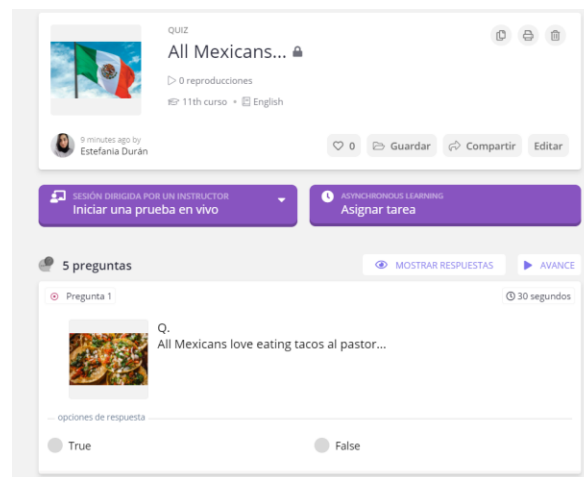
QUIZ
All Mexicans...

0 reproducciones

11th curso • English

9 minutes ago by
Estefania Durán

0 Guardar Compartir Editar

SESIÓN DIRIGIDA POR UN INSTRUCTOR
Iniciar una prueba en vivo

ASYNCHRONOUS LEARNING
Asignar tarea

5 preguntas

MOSTRAR RESPUESTAS

AVANCE

Pregunta 1

30 segundos

Q.
All Mexicans love eating tacos al pastor...

opciones de respuesta

True

False